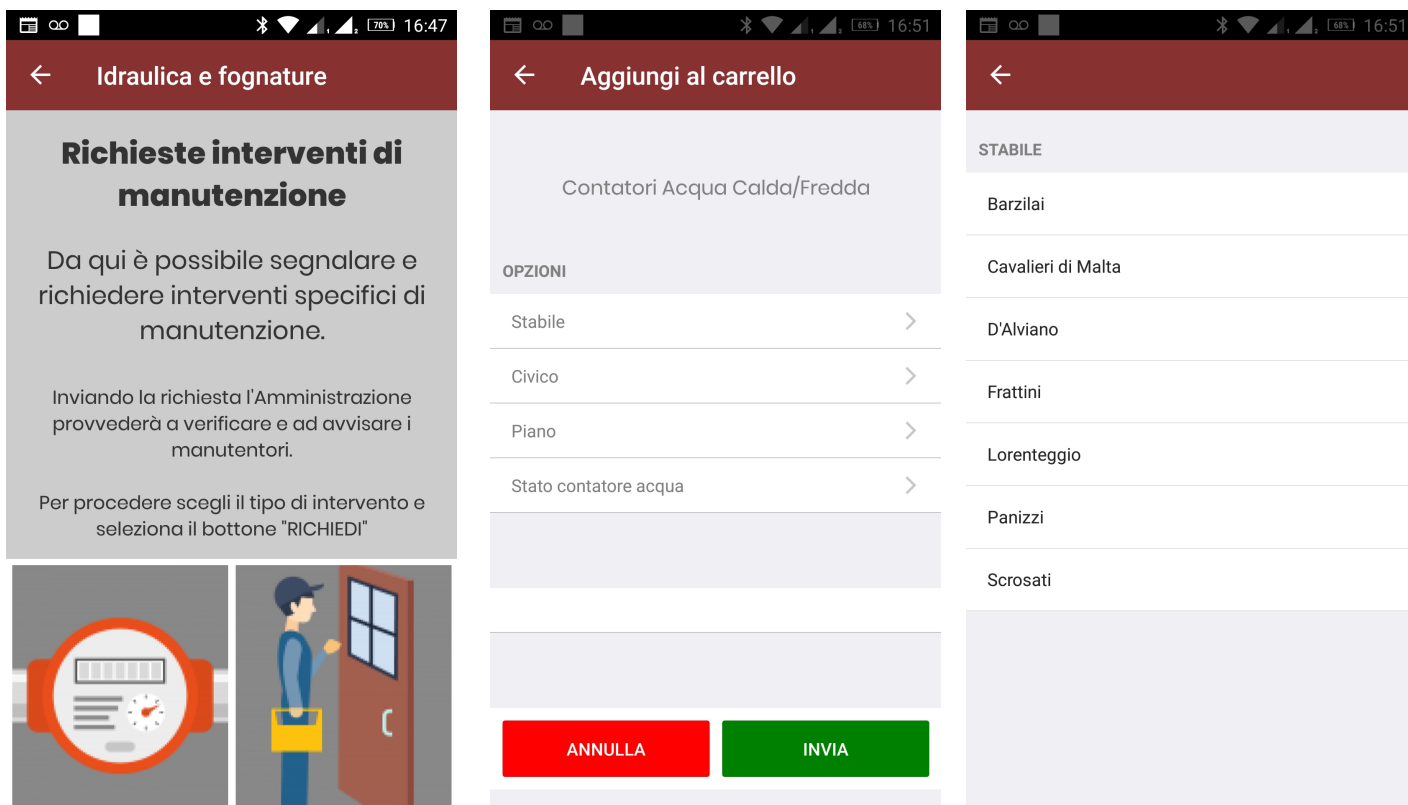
70% 16:47

Idraulica e fognature

Richieste interventi di manutenzione

Da qui è possibile segnalare e richiedere interventi specifici di manutenzione.

Inviando la richiesta l'Amministrazione provvederà a verificare e ad avvisare i manutentori.

Per procedere scegli il tipo di intervento e seleziona il bottone "RICHIEDI"

68% 16:51

Aggiungi al carrello

Contatori Acqua Calda/Fredda

OPZIONI

Stabile

Civico

Piano

Stato contatore acqua

ANNULLA

INVIA

68% 16:51

STABILE

Barzilai

Cavalieri di Malta

D'Alviano

Frattini

Lorenteggio

Panizzi

Scrosati